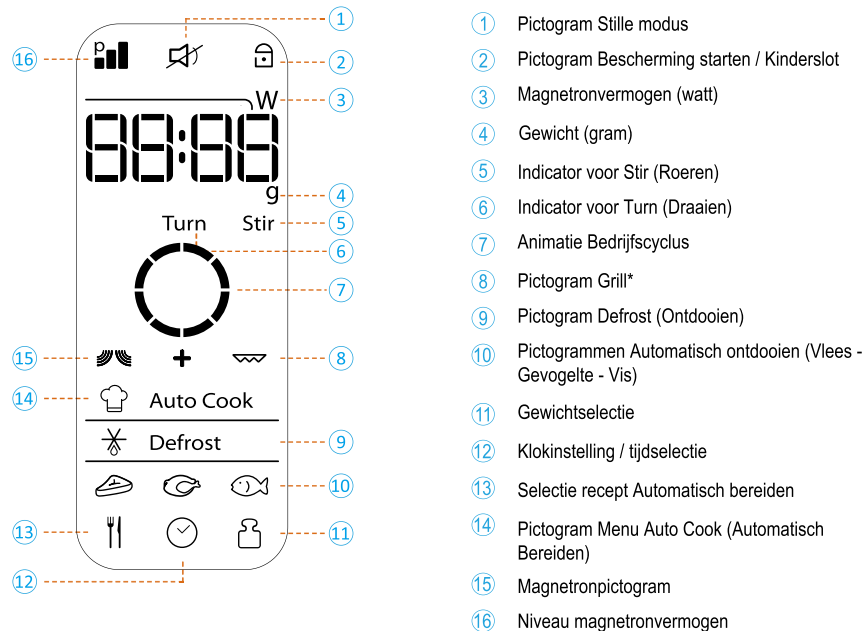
16
P
1
2
W
3
88:88
g
4
Turn
Stir
5
6
7
15
+
8
14
Auto Cook
Defrost
9
10
13
11
12

1 Pictogram Stille modus
2 Pictogram Bescherming starten / Kinderslot
3 Magnetronvermogen (watt)
4 Gewicht (gram)
5 Indicator voor Stir (Roeren)
6 Indicator voor Turn (Draaien)
7 Animatie Bedrijfscyclus
8 Pictogram Grill*
9 Pictogram Defrost (Ontdooien)
10 Pictogrammen Automatisch ontdooien (Vlees - Gevogelte - Vis)
11 Gewichtselectie
12 Klokinstelling / tijdselectie
13 Selectie recept Automatisch bereiden
14 Pictogram Menu Auto Cook (Automatisch Bereiden)
15 Magnetronpictogram
16 Niveau magnetronvermogen